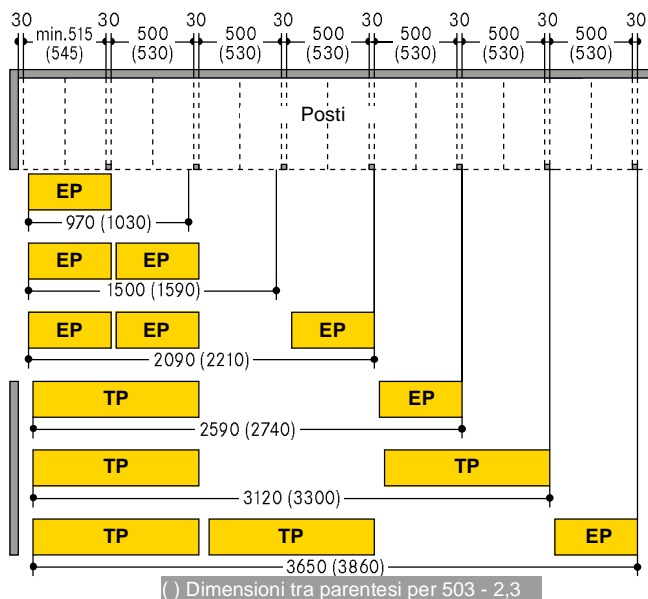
30 min.515 (545) 30 500 (530) 30 500 (530) 30 500 (530) 30 500 (530) 30 500 (530) 30 500 (530) 30

Posti

EP
970 (1030)

EP EP
1500 (1590)

EP EP EP
2090 (2210)

TP EP
2590 (2740)

TP TP
3120 (3300)

TP TP EP
3650 (3860)

( ) Dimensioni tra parentesi per 503 - 2,3